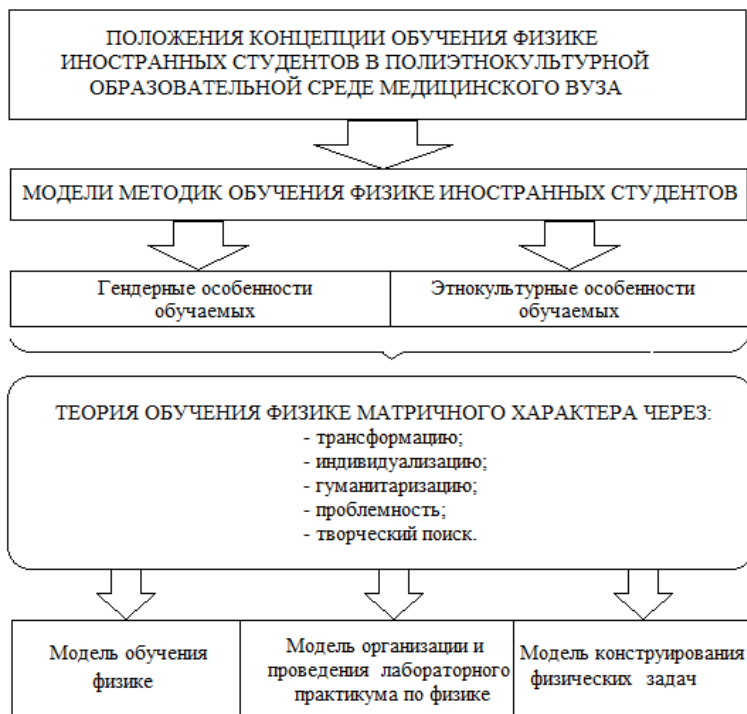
ПОЛОЖЕНИЯ КОНЦЕПЦИИ ОБУЧЕНИЯ ФИЗИКЕ ИНОСТРАННЫХ СТУДЕНТОВ В ПОЛИЭТНОКУЛЬТУРНОЙ ОБРАЗОВАТЕЛЬНОЙ СРЕДЕ МЕДИЦИНСКОГО ВУЗА

МОДЕЛИ МЕТОДИК ОБУЧЕНИЯ ФИЗИКЕ ИНОСТРАННЫХ СТУДЕНТОВ

Гендерные особенности обучаемых

Этнокультурные особенности обучаемых

ТЕОРИЯ ОБУЧЕНИЯ ФИЗИКЕ МАТРИЧНОГО ХАРАКТЕРА ЧЕРЕЗ:
- трансформацию;
- индивидуализацию;
- гуманитаризацию;
- проблемность;
- творческий поиск.

Модель обучения физике

Модель организации и проведения лабораторного практикума по физике

Модель конструирования физических задач